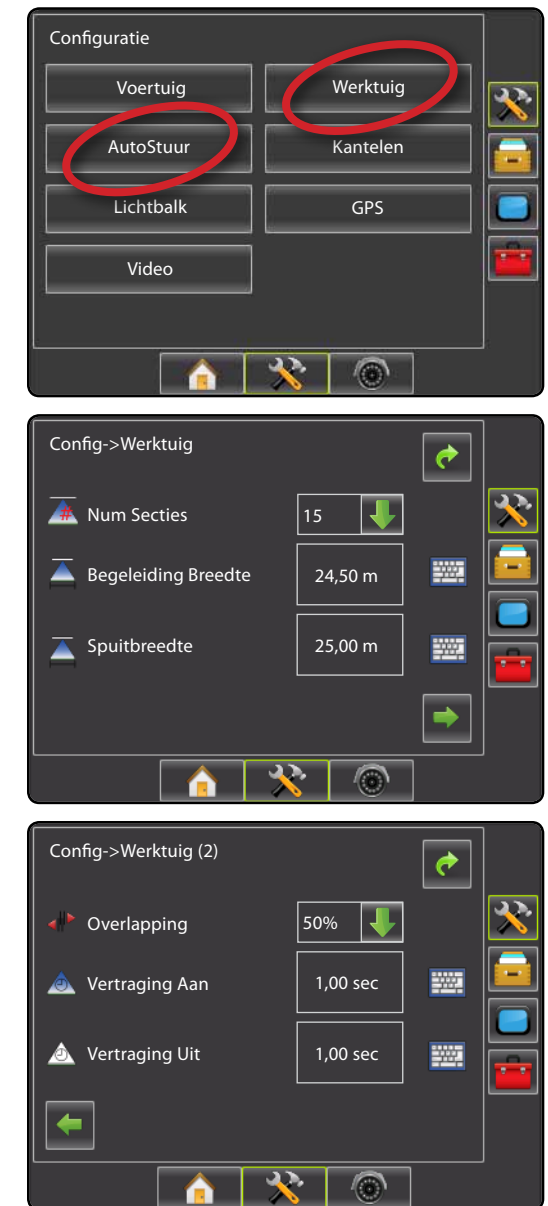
Configuratie

Voertuig

Werktuig

AutoStuur

Kantelen

Lichtbalk

GPS

Video

Config->Werktuig

Num Secties

15

Begeleiding Breedte

24,50 m

Spuitbreedte

25,00 m

Config->Werktuig (2)

Overlapping

50%

Vertraging Aan

1,00 sec

Vertraging Uit

1,00 sec